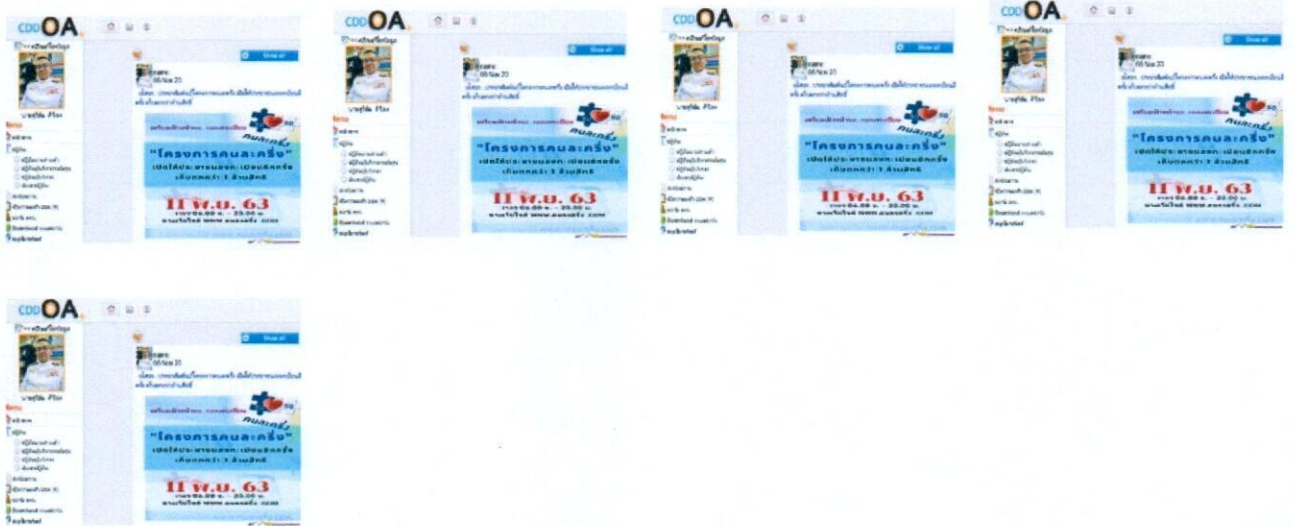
CDDOA

Show all

"โครงการคนละครึ่ง"

11 พ.ย. 63

CDDOA

Show all

"โครงการคนละครึ่ง"

11 พ.ย. 63

CDDOA

Show all

"โครงการคนละครึ่ง"

11 พ.ย. 63

CDDOA

Show all

"โครงการคนละครึ่ง"

11 พ.ย. 63

CDDOA

Show all

"โครงการคนละครึ่ง"

11 พ.ย. 63